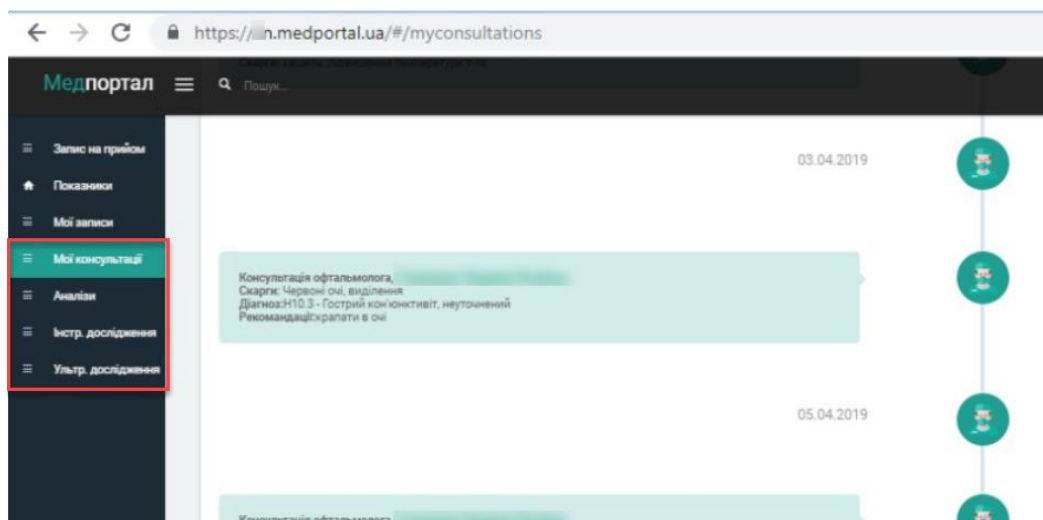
https://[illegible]n.medportal.ua/#/myconsultations

Медпортал

Пошук...

Запис на прийом
Показники
Мої записи
Мої консультації
Аналізи
Інстр. дослідження
Ультр. дослідження

03.04.2019

Консультація офтальмолога, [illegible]
Скарги: Червоні очі, виділення
Діагноз: H10.3 - Гострий кон'юнктивіт, неуточнений
Рекомендації: краплати в очі

05.04.2019

Консультація офтальмолога, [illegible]